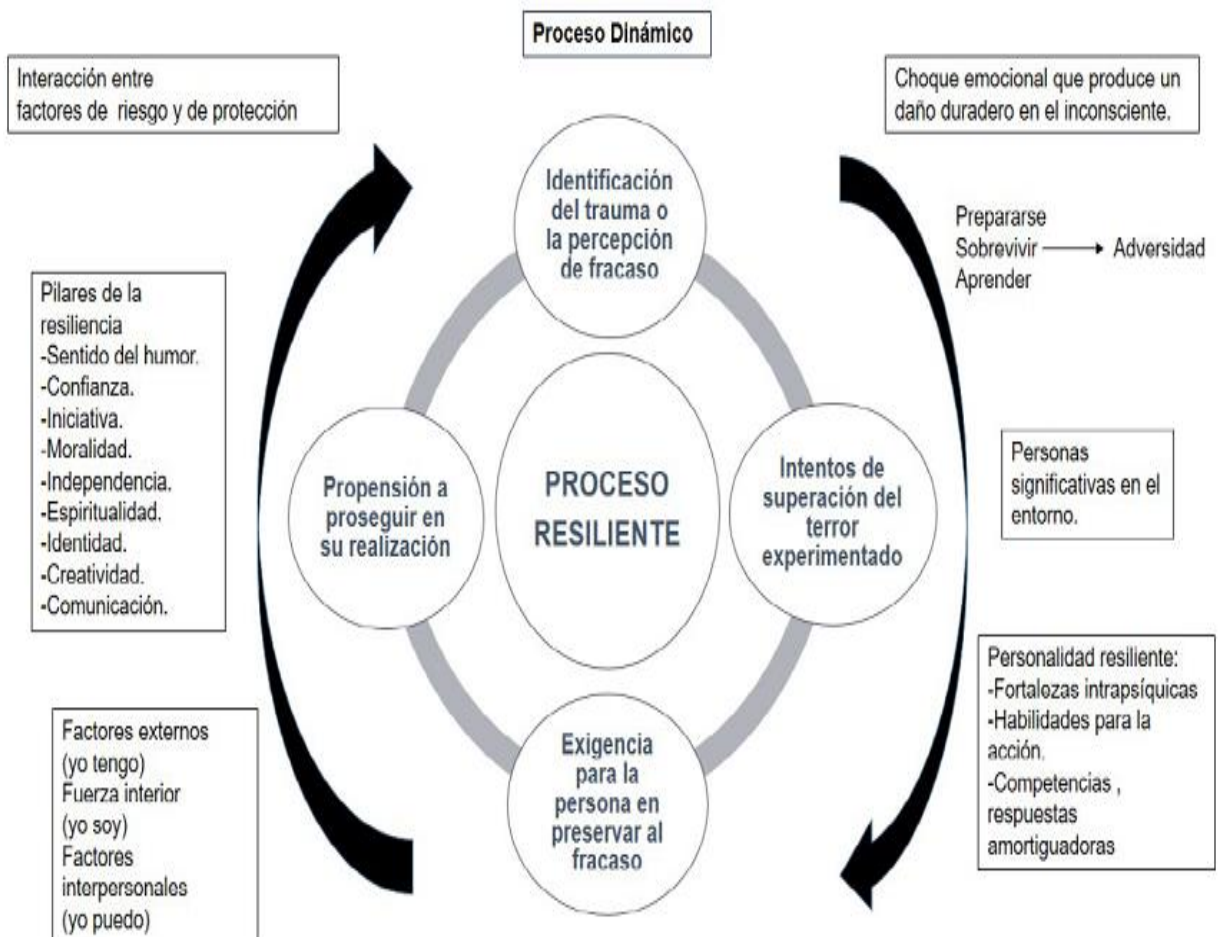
Proceso Dinámico

Interacción entre factores de riesgo y de protección

Choque emocional que produce un daño duradero en el inconsciente.

Identificación del trauma o la percepción de fracaso

Prepararse
Sobrevivir ⟶ Adversidad
Aprender

Pilares de la resiliencia
-Sentido del humor.
-Confianza.
-Iniciativa.
-Moralidad.
-Independencia.
-Espiritualidad.
-Identidad.
-Creatividad.
-Comunicación.

Propensión a proseguir en su realización

PROCESO RESILIENTE

Intentos de superación del terror experimentado

Personas significativas en el entorno.

Personalidad resiliente:
-Fortalozas intrapsíquicas
-Habilidades para la acción.
-Competencias , respuestas amortiguadoras

Factores externos (yo tengo)
Fuerza interior (yo soy)
Factores interpersonales (yo puedo)

Exigencia para la persona en preservar al fracaso